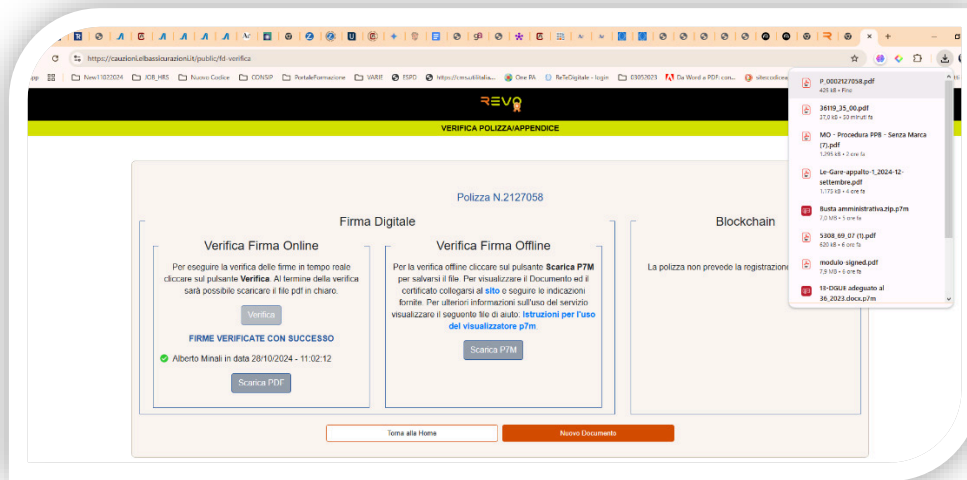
https://cauzioni.elbassicurazioni.it/public/fd-verifica

New11022024 JOB_HRS Nuovo Codice CONSIP PortaleFormazione VARIE ESPD https://smsutilitalia... One PA ReTeDigitale - login 03052023 Da Word a PDF con... sitecodice

REVO

VERIFICA POLIZZA/APPENDICE

Polizza N.2127058

Firma Digitale

Verifica Firma Online

Per eseguire la verifica delle firme in tempo reale cliccare sul pulsante **Verifica**. Al termine della verifica sarà possibile scaricare il file pdf in chiaro.

Verifica

FIRME VERIFICATE CON SUCCESSO

Alberto Minali in data 28/10/2024 - 11:02:12

Scarica PDF

Verifica Firma Offline

Per la verifica offline cliccare sul pulsante **Scarica P7M** per salvarsi il file. Per visualizzare il Documento ed il certificato collegarsi al **sito** e seguire le indicazioni fornite. Per ulteriori informazioni sull'uso del servizio visualizzare il seguente file di aiuto: **Istruzioni per l'uso del visualizzatore p7m**

Scarica P7M

Blockchain

La polizza non prevede la registrazione

Torna alla Home

Nuovo Documento

P_0002127058.pdf
425 kB • Fine

36119_35_00.pdf
27,0 kB • 30 minuti fa

MO - Procedura PPB - Senza Marca (7).pdf
1.295 kB • 2 ore fa

Le-Gare-appalto-1_2024-12-settembre.pdf
1.173 kB • 4 ore fa

Busta amministrativa.zip.p7m
7,0 MB • 5 ore fa

5308_69_07 (1).pdf
620 kB • 6 ore fa

modulo-signed.pdf
7,9 MB • 6 ore fa

18-DGUE adeguato al 36_2023.docx.p7m